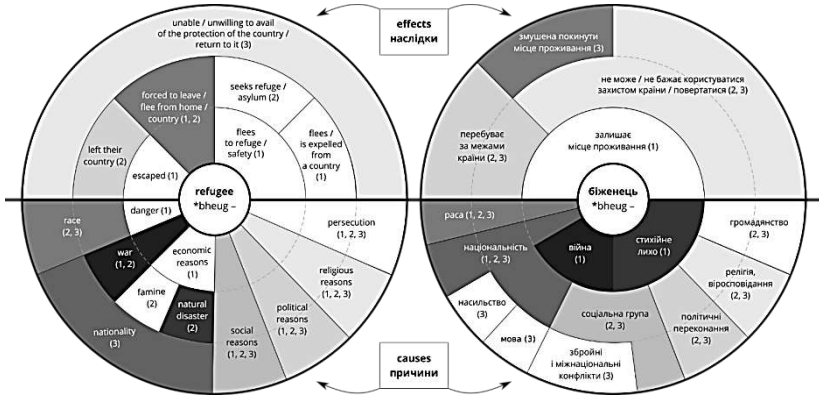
effects
наслідки

unable / unwilling to avail of the protection of the country / return to it (3)

forced to leave / flee from home / country (1, 2)

seeks refuge / asylum (2)

left their country (2)

flees to refuge / safety (1)

flees / is expelled from a country (1)

escaped (1)

refugee
*bheug –

danger (1)

race (2, 3)

war (1, 2)

economic reasons (1)

persecution (1, 2, 3)

religious reasons (1, 2, 3)

famine (2)

natural disaster (2)

political reasons (1, 2, 3)

social reasons (1, 2, 3)

nationality (3)

змушена покинути місце проживання (3)

не може / не бажає користуватися захистом країни / повертатися (2, 3)

перебуває за межами країни (2, 3)

залишає місце проживання (1)

біженець
*bheug –

раса (1, 2, 3)

громадянство (2, 3)

національність (1, 2, 3)

війна (1)

стихійне лихо (1)

релігія, віросповідання (2, 3)

насильство (3)

політичні переконання (2, 3)

соціальна група (2, 3)

мова (3)

збройні і міжнаціональні конфлікти (3)

causes
причини